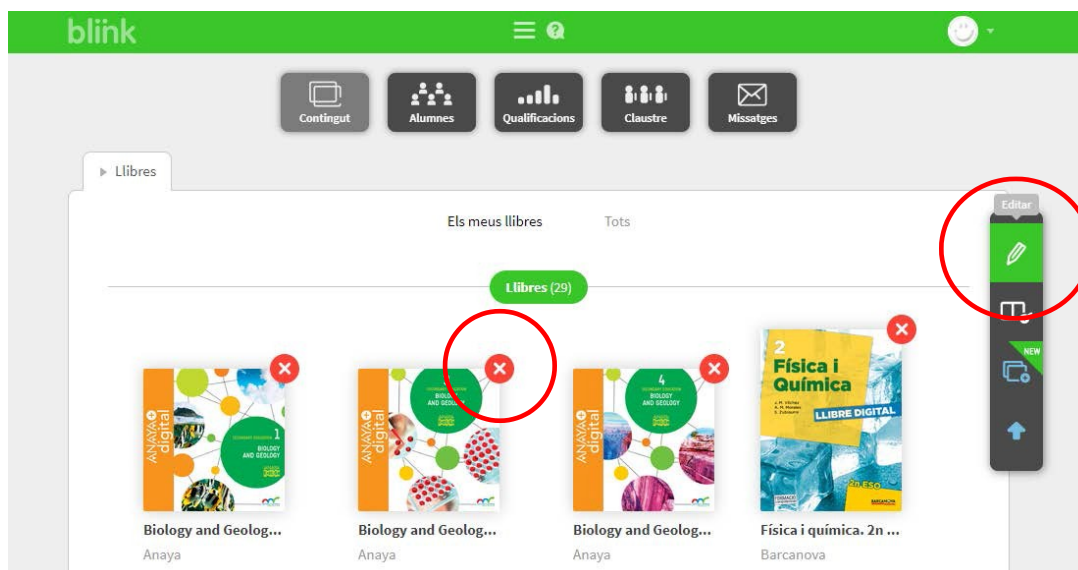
blink

Contingut
Alumnes
Qualificacions
Claustre
Missatges

Llibres

Els meus llibres
Tots

Llibres (29)

Editar

NEW

ANAYA + digital
1
BIOLOGY AND GEOLOGY

ANAYA + digital
BIOLOGY AND GEOLOGY

4
BIOLOGY AND GEOLOGY

2
Física i Química
LLIBRE DIGITAL
2n ESO
BARCANOVA

Biology and Geolog...
Anaya

Biology and Geolog...
Anaya

Biology and Geolog...
Anaya

Física i química. 2n ...
Barcanova